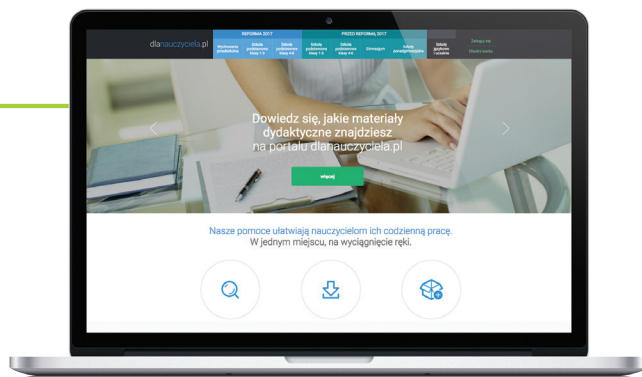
dlanauczyciela.pl

REFORMA 2017

Wychowanie przedszkolne

Szkoła podstawowa klasy 1-3

Szkoła podstawowa klasy 4-8

PRZED REFORMĄ 2017

Szkoła podstawowa klasy 1-3

Szkoła podstawowa klasy 4-6

Gimnazjum

Szkoła ponadgimnazjalna

Szkoła zawodowa i techniczna

Zaloguj się

Moje konto

Dowiedz się, jakie materiały dydaktyczne znajdziesz na portalu dlanauczyciela.pl

wejdź

Nasze pomoce ułatwiają nauczycielom ich codzienną pracę. W jednym miejscu, na wyciągnięcie ręki.